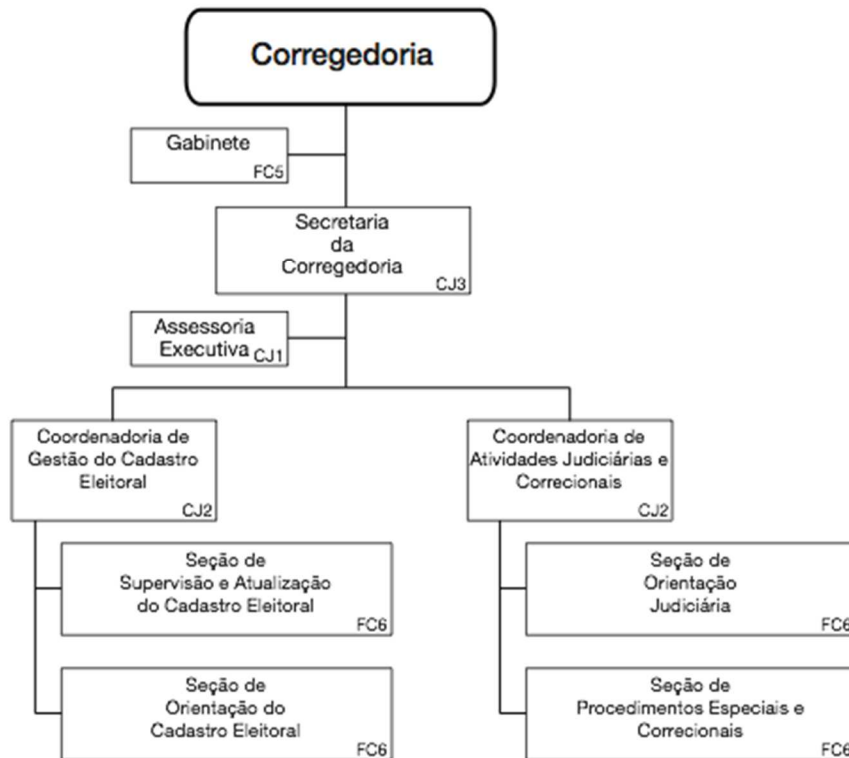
Corregedoria

Gabinete
FC5

Secretaria da Corregedoria
CJ3

Assessoria Executiva CJ1

Coordenadoria de Gestão do Cadastro Eleitoral
CJ2

Seção de Supervisão e Atualização do Cadastro Eleitoral
FC6

Seção de Orientação do Cadastro Eleitoral
FC6

Coordenadoria de Atividades Judiciárias e Correcionais
CJ2

Seção de Orientação Judiciária
FC6

Seção de Procedimentos Especiais e Correcionais
FC6